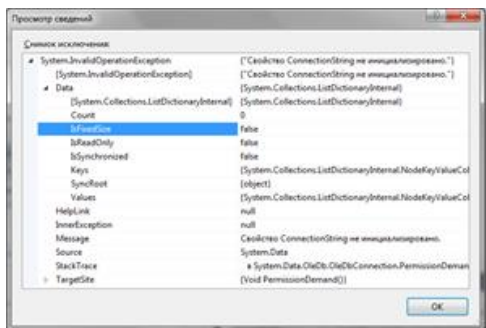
Просмотр сведений

Снимок исключения:

| | |
|---|---|
| System.InvalidOperationException | {"Свойство ConnectionString не инициализировано."} |
| [System.InvalidOperationException] | {"Свойство ConnectionString не инициализировано."} |
| Data | {System.Collections.ListDictionaryInternal} |
| [System.Collections.ListDictionaryInternal] | {System.Collections.ListDictionaryInternal} |
| Count | 0 |
| IsFixedSize | false |
| IsReadOnly | false |
| IsSynchronized | false |
| Keys | {System.Collections.ListDictionaryInternal.NodeKeyValueCol |
| SyncRoot | {object} |
| Values | {System.Collections.ListDictionaryInternal.NodeKeyValueCol |
| HelpLink | null |
| InnerException | null |
| Message | Свойство ConnectionString не инициализировано. |
| Source | System.Data |
| StackTrace | в System.Data.OleDb.OleDbConnection.PermissionDeman |
| TargetSite | {Void PermissionDemand()} |

OK